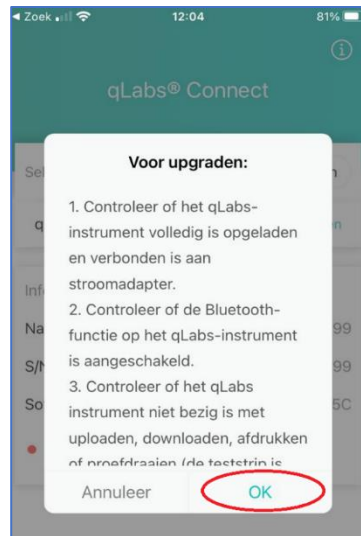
◂ Zoek 12:04 81%

qLabs® Connect

Sel
q
Inf
Na
S/N
So

n
en
99
99
5C

Voor upgraden:

1. Controleer of het qLabs-instrument volledig is opgeladen en verbonden is aan stroomadapter.
2. Controleer of de Bluetooth-functie op het qLabs-instrument is aangeschakeld.
3. Controleer of het qLabs instrument niet bezig is met uploaden, downloaden, afdrukken of proefdraaien (de teststrip is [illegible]

Annuleer OK